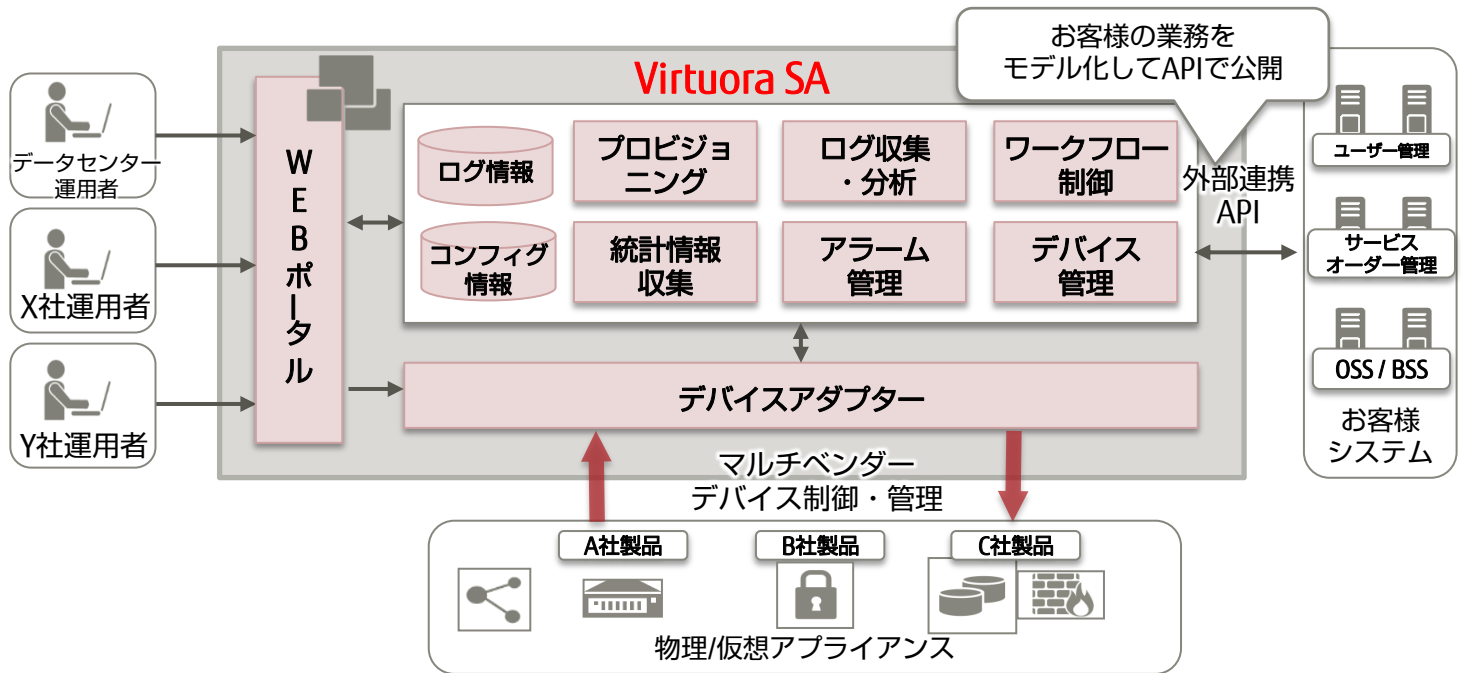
データセンター運用者

X社運用者

Y社運用者

WEBポータル

Virtuora SA

お客様の業務をモデル化してAPIで公開

ログ情報

プロビジョニング

ログ収集・分析

ワークフロー制御

コンフィグ情報

統計情報収集

アラーム管理

デバイス管理

外部連携API

デバイスアダプター

マルチベンダーデバイス制御・管理

ユーザー管理

サービスオーダー管理

OSS / BSS

お客様システム

A社製品

B社製品

C社製品

物理/仮想アプライアンス